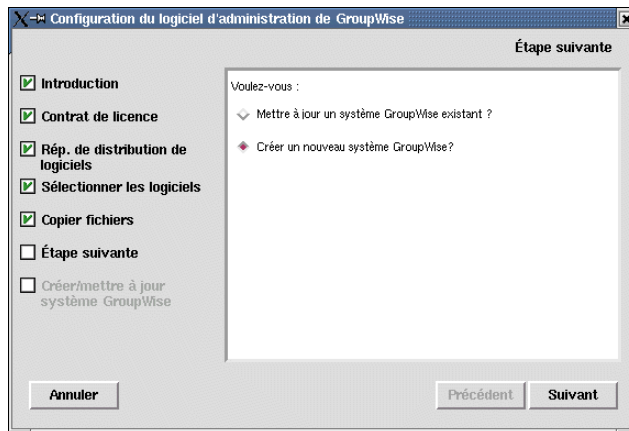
Configuration du logiciel d'administration de GroupWise

Étape suivante

Introduction

Contrat de licence

Rép. de distribution de logiciels

Sélectionner les logiciels

Copier fichiers

Étape suivante

Créer/mettre à jour système GroupWise

Voulez-vous :

Mettre à jour un système GroupWise existant ?

Créer un nouveau système GroupWise?

Annuler

Précédent

Suivant